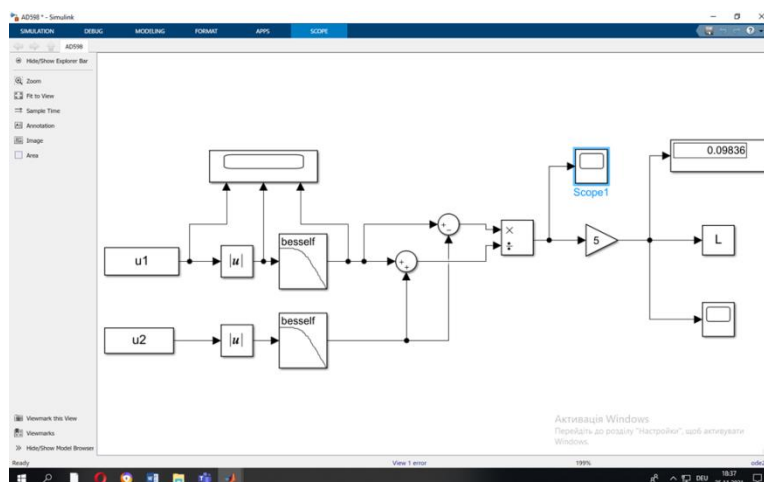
AD598 * - Simulink

SIMULATION DEBUG MODELING FORMAT APPS SCOPE

AD598

Hide/Show Explorer Bar

Zoom

Fit to View

Sample Time

Annotation

Image

Area

u1

|u|

besself

u2

|u|

besself

+
-

+
-

×
÷

Scope1

5

0.09836

L

Viewmark this View

Viewmarks

Hide/Show Model Browser

Активація Windows
Перейдіть до розділу "Настройки", щоб активувати Windows.

Ready

View 1 error

199%

ode

DEU

18:37